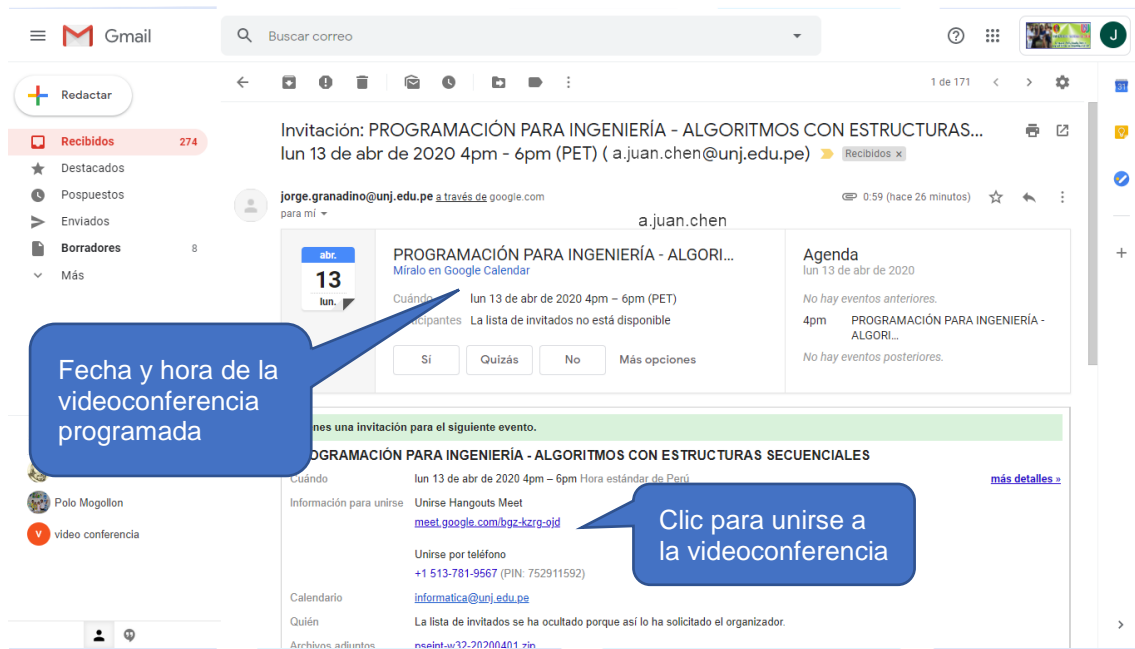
Gmail

Buscar correo

J

Redactar

Recibidos 274

Destacados

Pospuestos

Enviados

Borradores 8

Más

1 de 171

Invitación: PROGRAMACIÓN PARA INGENIERÍA - ALGORITMOS CON ESTRUCTURAS... lun 13 de abr de 2020 4pm - 6pm (PET) ( a.juan.chen@unj.edu.pe) Recibidos ×

jorge.granadino@unj.edu.pe a través de google.com
para mí

0:59 (hace 26 minutos)

a.juan.chen

abr. 13 lun.

PROGRAMACIÓN PARA INGENIERÍA - ALGORI...
Míralo en Google Calendar

Cuándo lun 13 de abr de 2020 4pm – 6pm (PET)
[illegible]cipantes La lista de invitados no está disponible

Sí Quizás No Más opciones

Agenda
lun 13 de abr de 2020
No hay eventos anteriores.
4pm PROGRAMACIÓN PARA INGENIERÍA - ALGORI...
No hay eventos posteriores.

Fecha y hora de la videoconferencia programada

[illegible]nes una invitación para el siguiente evento.

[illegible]OGRAMACIÓN PARA INGENIERÍA - ALGORITMOS CON ESTRUCTURAS SECUENCIALES

Cuándo lun 13 de abr de 2020 4pm – 6pm Hora estándar de Perú más detalles »

Información para unirse Unirse Hangouts Meet
meet.google.com/bgz-kzrg-ojd

Unirse por teléfono
+1 513-781-9567 (PIN: 752911592)

Clic para unirse a la videoconferencia

Calendario informatica@unj.edu.pe

Quién La lista de invitados se ha ocultado porque así lo ha solicitado el organizador.

Archivos adjuntos pseint-w32-20200401.zip

Polo Mogollon

video conferencia